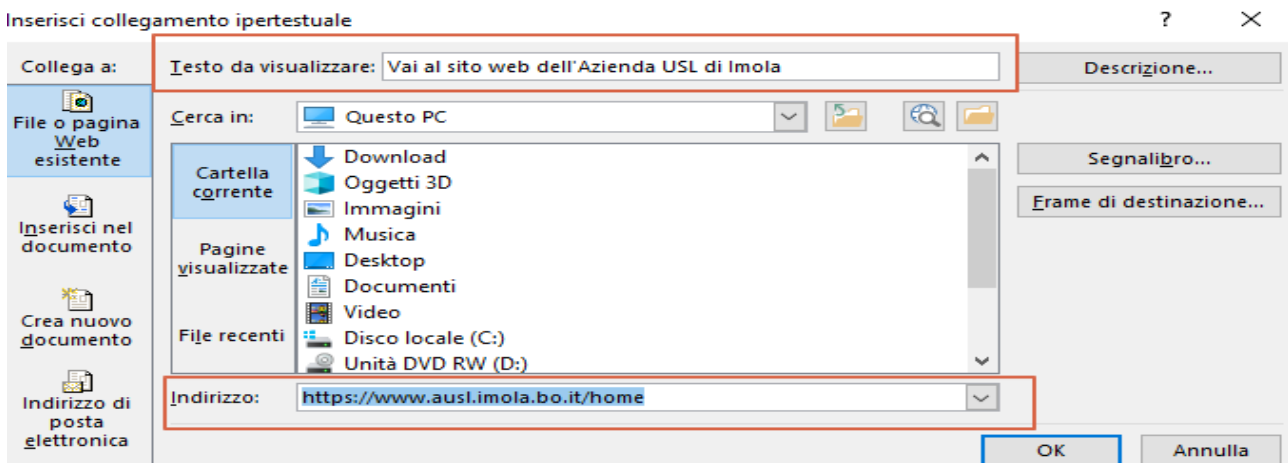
Inserisci collegamento ipertestuale

?

Collega a:

File o pagina Web esistente

Inserisci nel documento

Crea nuovo documento

Indirizzo di posta elettronica

Testo da visualizzare: Vai al sito web dell'Azienda USL di Imola

Descrizione...

Cerca in: Questo PC

Cartella corrente

Pagine visualizzate

File recenti

Download
Oggetti 3D
Immagini
Musica
Desktop
Documenti
Video
Disco locale (C:)
Unità DVD RW (D:)

Segnalibro...

Frame di destinazione...

Indirizzo: https://www.ausl.imola.bo.it/home

OK

Annulla